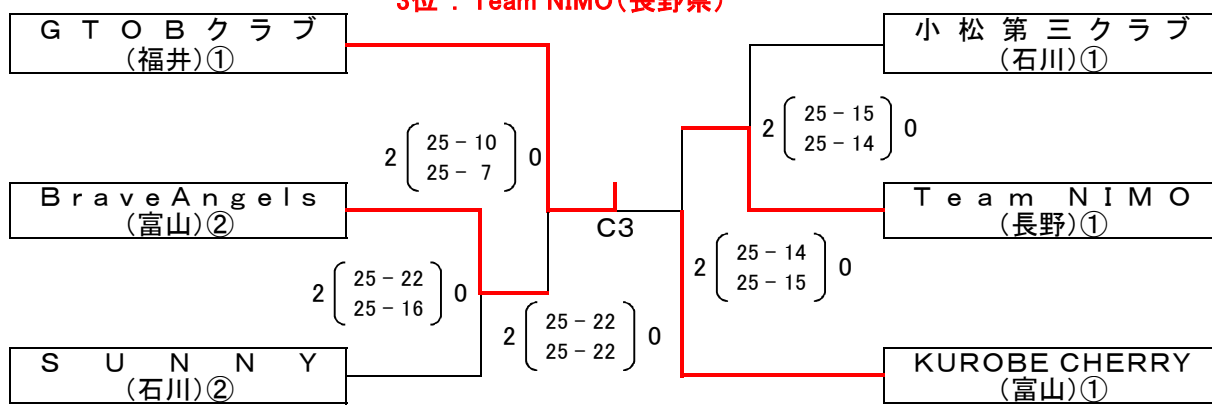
3位 : Team NIMO(長野県)

GTOBクラブ
(福井)①

BraveAngels
(富山)②

SUNNY
(石川)②

小松第三クラブ
(石川)①

Team NIMO
(長野)①

KUROBE CHERRY
(富山)①

2 $\left(\begin{array}{c} 25-10 \\ 25-7 \end{array}\right)$ 0

2 $\left(\begin{array}{c} 25-22 \\ 25-16 \end{array}\right)$ 0

2 $\left(\begin{array}{c} 25-22 \\ 25-22 \end{array}\right)$ 0

C3

2 $\left(\begin{array}{c} 25-15 \\ 25-14 \end{array}\right)$ 0

2 $\left(\begin{array}{c} 25-14 \\ 25-15 \end{array}\right)$ 0